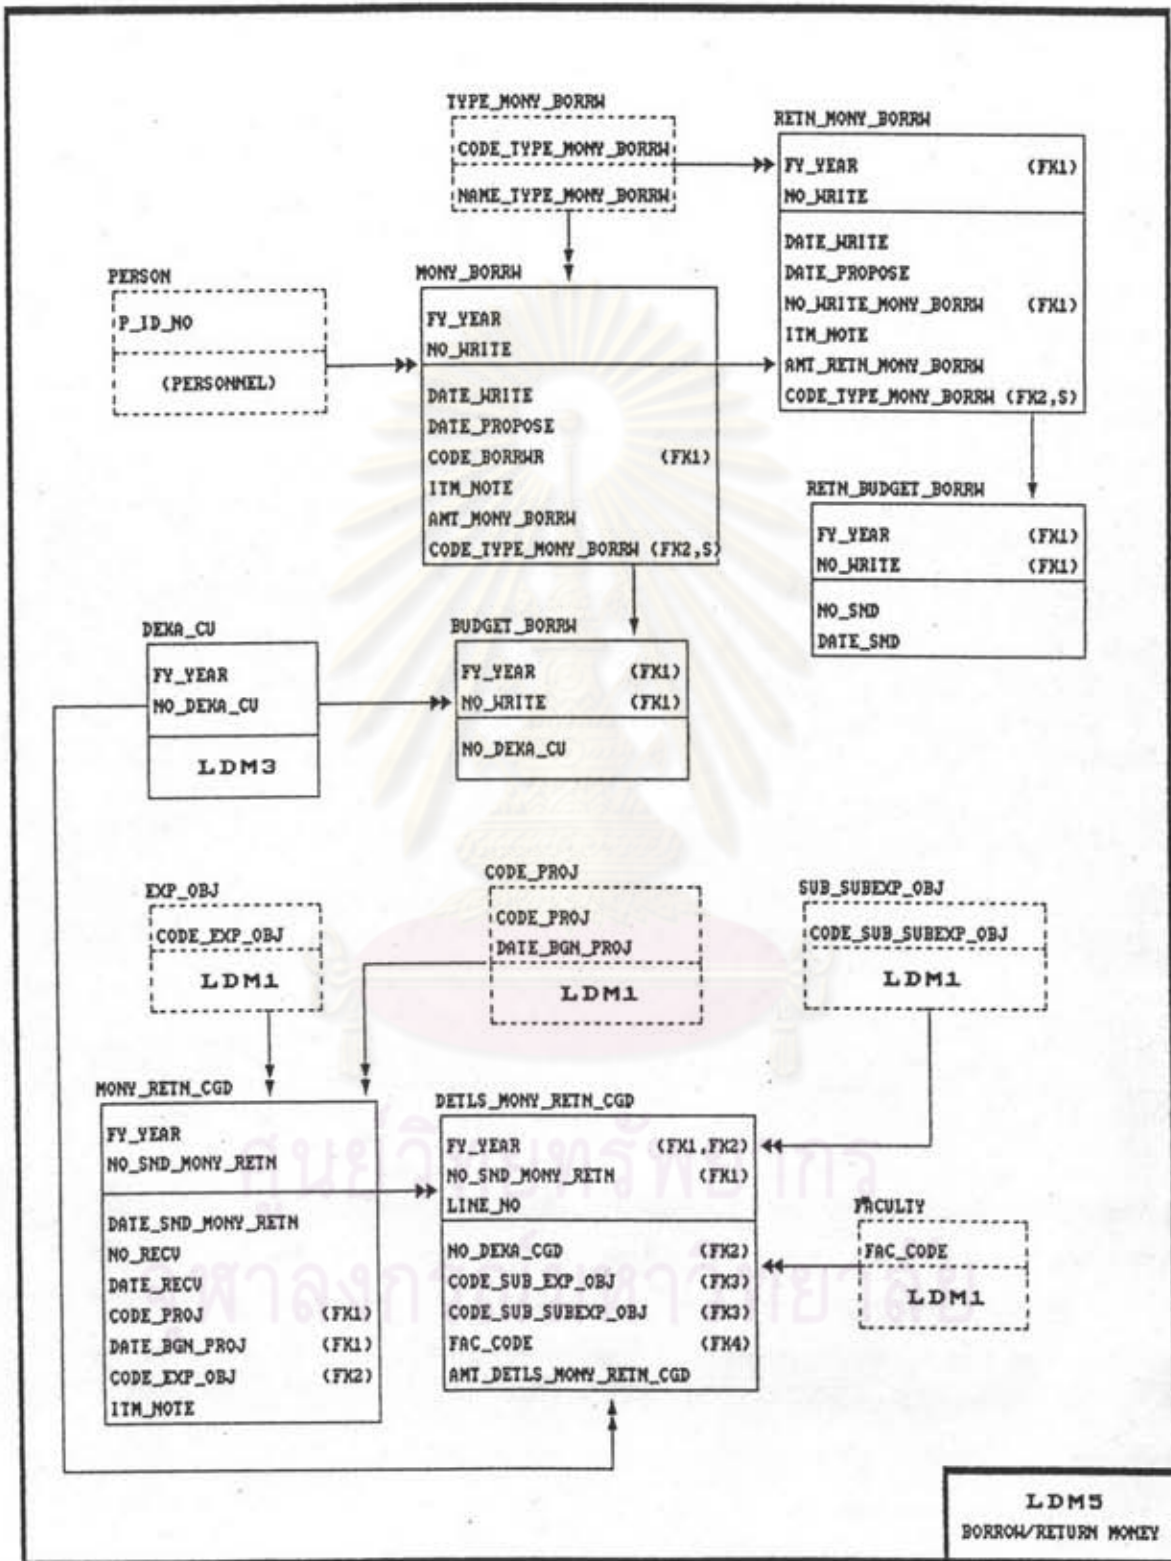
TYPE_MONY_BORRW
CODE_TYPE_MONY_BORRW
NAME_TYPE_MONY_BORRW

RETN_MONY_BORRW
FY_YEAR (FX1)
NO_WRITE
DATE_WRITE
DATE_PROPOSE
NO_WRITE_MONY_BORRW (FX1)
ITM_NOTE
AMT_RETN_MONY_BORRW
CODE_TYPE_MONY_BORRW (FX2,S)

PERSON
P_ID_NO
(PERSONNEL)

MONY_BORRW
FY_YEAR
NO_WRITE
DATE_WRITE
DATE_PROPOSE
CODE_BORRWR (FX1)
ITM_NOTE
AMT_MONY_BORRW
CODE_TYPE_MONY_BORRW (FX2,S)

RETN_BUDGET_BORRW
FY_YEAR (FX1)
NO_WRITE (FX1)
NO_SND
DATE_SND

DEKA_CU
FY_YEAR
NO_DEKA_CU
LDM3

BUDGET_BORRW
FY_YEAR (FX1)
NO_WRITE (FX1)
NO_DEKA_CU

EXP_OBJ
CODE_EXP_OBJ
LDM1

CODE_PROJ
CODE_PROJ
DATE_BGN_PROJ
LDM1

SUB_SUBEXP_OBJ
CODE_SUB_SUBEXP_OBJ
LDM1

MONY_RETN_CGD
FY_YEAR
NO_SND_MONY_RETN
DATE_SND_MONY_RETN
NO_RECV
DATE_RECV
CODE_PROJ (FX1)
DATE_BGN_PROJ (FX1)
CODE_EXP_OBJ (FX2)
ITM_NOTE

DETLS_MONY_RETN_CGD
FY_YEAR (FX1,FX2)
NO_SND_MONY_RETN (FX1)
LINE_NO
NO_DEKA_CGD (FX2)
CODE_SUB_EXP_OBJ (FX3)
CODE_SUB_SUBEXP_OBJ (FX3)
FAC_CODE (FX4)
AMT_DETLS_MONY_RETN_CGD

FACULTY
FAC_CODE
LDM1

LDM5
BORROW/RETURN MONEY